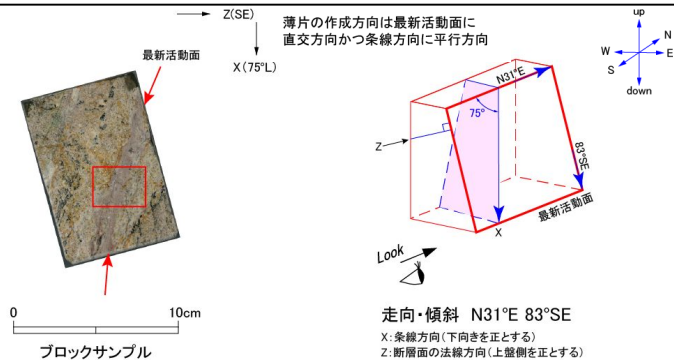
Z(SE)

X(75°L)

薄片の作成方向は最新活動面に直交方向かつ条線方向に平行方向

最新活動面

up
N
W
E
S
down

N31°E
75°
Z
83°SE
最新活動面
X
Look

0
10cm
ブロックサンプル

走向・傾斜 N31°E 83°SE
X:条線方向(下向きを正とする)
Z:断層面の法線方向(上盤側を正とする)